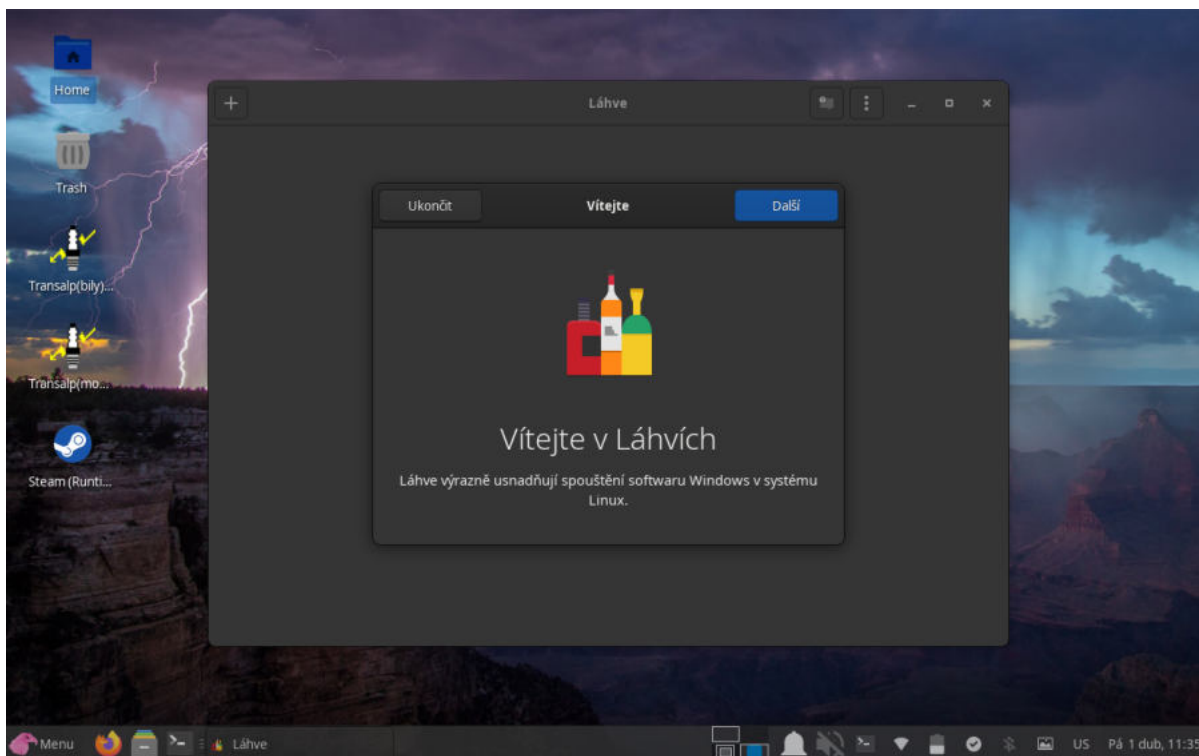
Home

Trash

Transalp(bily)...

Transalp(mo...

Steam (Runti...

Láhve

Ukončit

Vítejte

Další

Vítejte v Láhvích

Láhve výrazně usnadňují spouštění softwaru Windows v systému Linux.

Menu

Láhve

US Pá 1 dub, 11:35